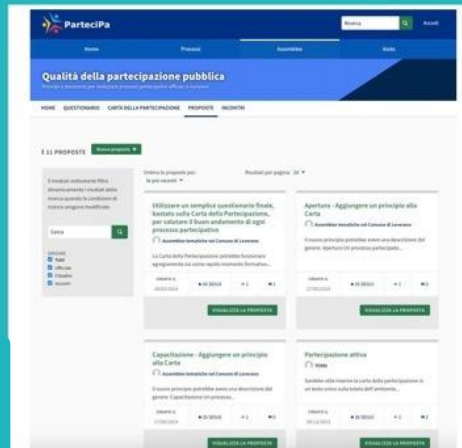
ParteciPa

Ricerca

Accedi

Home

Processi

Assemblee

Aiuto

Qualità della partecipazione pubblica

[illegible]

HOME QUESTIONARIO CARTA DELLA PARTECIPAZIONE PROPOSTE INCONTRI

11 PROPOSTE

Nuova proposta

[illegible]

Cerca

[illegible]

Ordina le proposte per: la più recente

Risultati per pagina: 20

Utilizzare un semplice questionario finale, basato sulla Carta della Partecipazione, per valutare il buon andamento di ogni processo partecipativo

Assemblea tematiche nel Comune di Levorano

La Carta della Partecipazione potrebbe funzionare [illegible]

VISUALIZZA LA PROPOSTA

Apertura - Aggiungere un principio alla Carta

Assemblea tematiche nel Comune di Levorano

Il nuovo principio potrebbe avere una descrizione del genere: Apertura Un processo partecipato...

VISUALIZZA LA PROPOSTA

Capacitazione - Aggiungere un principio alla Carta

Assemblea tematiche nel Comune di Levorano

Il nuovo principio potrebbe avere una descrizione del genere: Capacitazione Un processo...

VISUALIZZA LA PROPOSTA

Partecipazione attiva

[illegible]

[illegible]

VISUALIZZA LA PROPOSTA